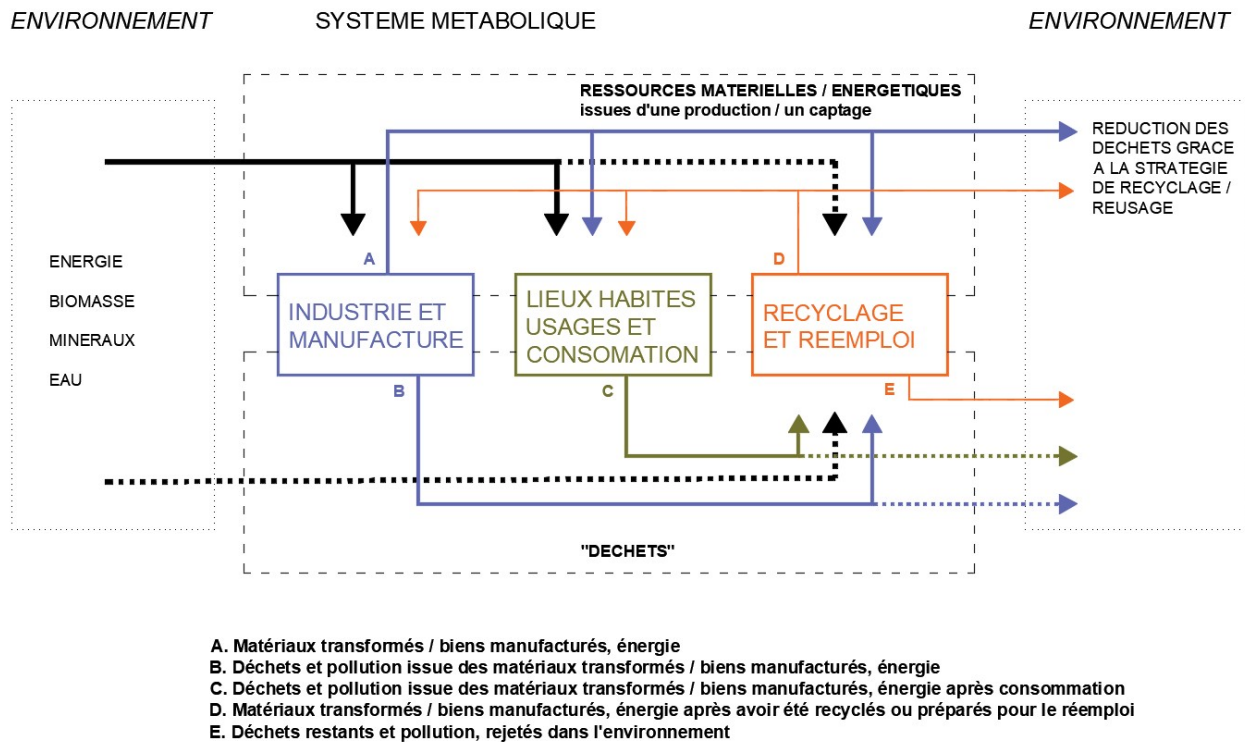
ENVIRONNEMENT

SYSTEME METABOLIQUE

ENVIRONNEMENT

RESSOURCES MATERIELLES / ENERGETIQUES
issues d'une production / un captage

REDUCTION DES DECHETS GRACE A LA STRATEGIE DE RECYCLAGE / REUSAGE

ENERGIE

BIOMASSE

MINERAUX

EAU

A

D

INDUSTRIE ET MANUFACTURE

LIEUX HABITES USAGES ET CONSOMATION

RECYCLAGE ET REEMPLOI

B

C

E

"DECHETS"

A. Matériaux transformés / biens manufacturés, énergie
B. Déchets et pollution issue des matériaux transformés / biens manufacturés, énergie
C. Déchets et pollution issue des matériaux transformés / biens manufacturés, énergie après consommation
D. Matériaux transformés / biens manufacturés, énergie après avoir été recyclés ou préparés pour le réemploi
E. Déchets restants et pollution, rejetés dans l'environnement